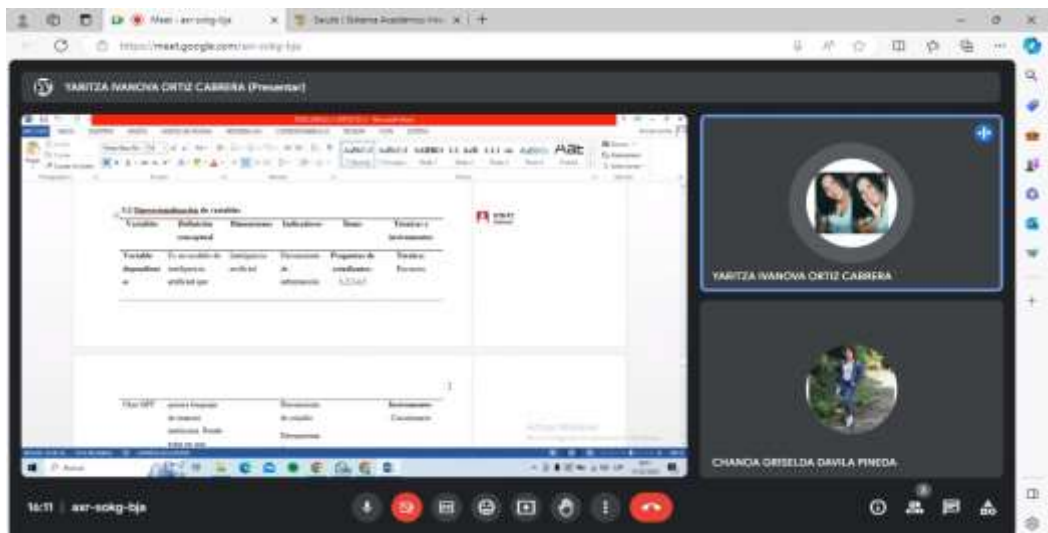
Meet - axr-sokg-bja
Sicutt | Sistema Académico Inte
https://meet.google.com/axr-sokg-bja

YARITZA IVANOVA ORTIZ CABRERA (Presentar)

3.3 Operacionalización de variables

| Variables | Definición conceptual | Dimensiones | Indicadores | Items | Técnicas e instrumentos |
|---|---|---|---|---|---|
| Variable dependiente | Es un modelo de inteligencia artificial que | Inteligencia artificial | Herramientas de información | Preguntas de estudiantes 1,2,3,4,5 | Técnica: Encuesta |

| Chat GPT | procesa lenguaje de manera autónoma. Puede tener en una | | Herramientas de estudio | | Instrumento: Cuestionario |
| | | | Herramientas | | |

Aa Aa Aa AaBbC AaB

YARITZA IVANOVA ORTIZ CABRERA

CHANCIA GRISELDA DAVILA PINEDA

16:11 | axr-sokg-bja